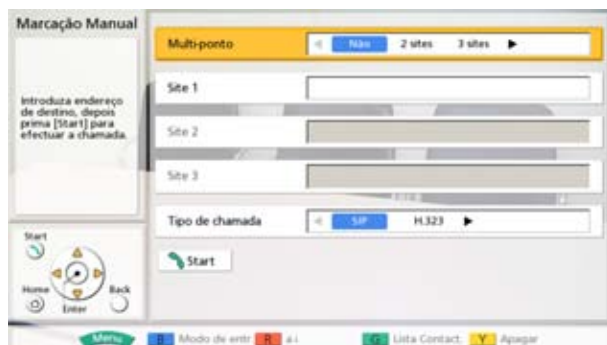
Marcação Manual

Introduza endereço de destino, depois prima [Start] para efectuar a chamada.

Multi-ponto ◄ Não 2 sites 3 sites ►

Site 1

Site 2

Site 3

Tipo de chamada ◄ SIP H.323 ►

Start

Start

Home

Enter

Back

Menu B Modo de entr R a↔i G Lista Contact. Y Apagar